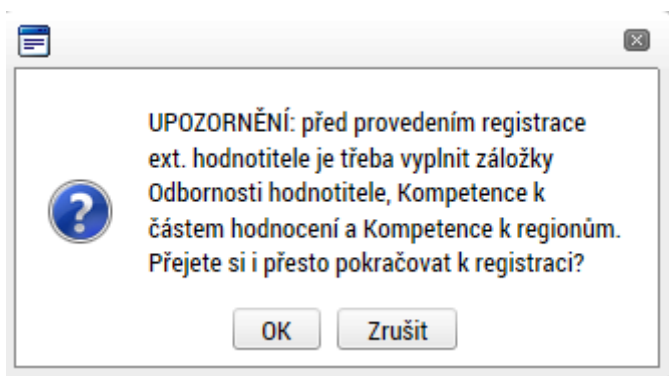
UPOZORNĚNÍ: před provedením registrace ext. hodnotitele je třeba vyplnit záložky Odbornosti hodnotitele, Kompetence k častem hodnocení a Kompetence k regionům. Přejete si i přesto pokračovat k registraci?

OK

Zrušit